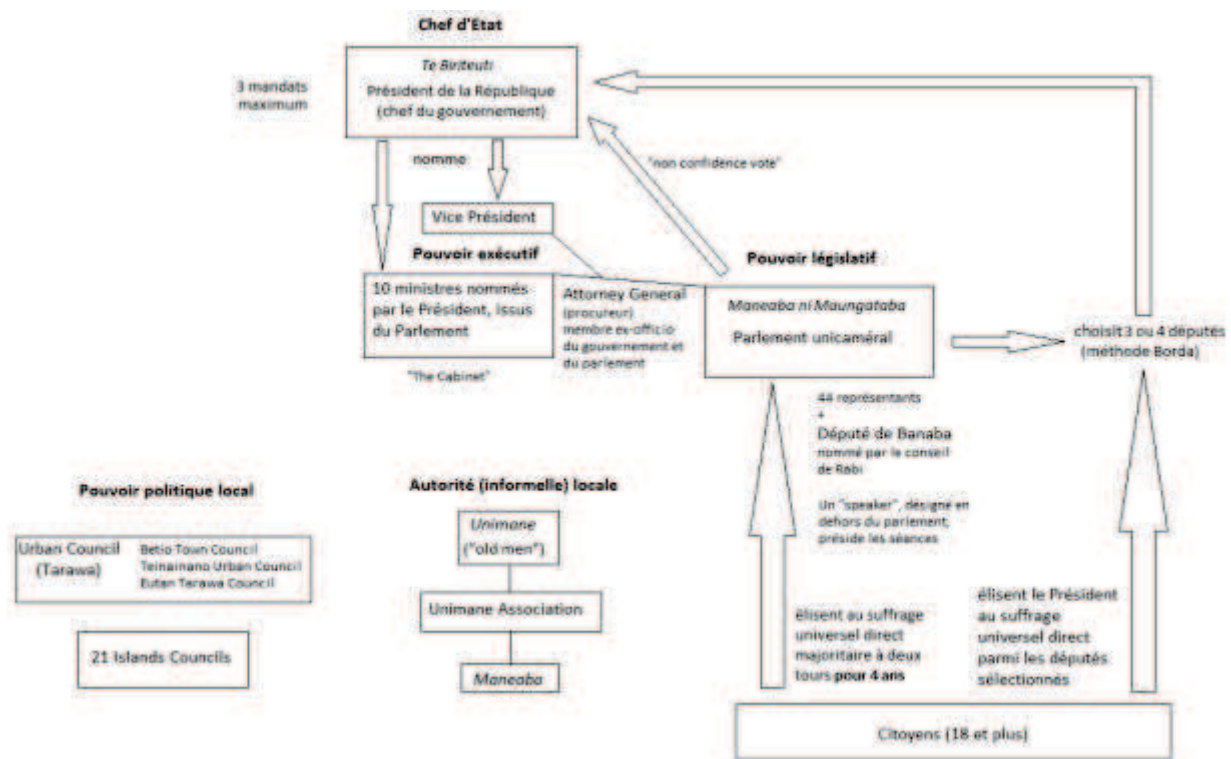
Chef d'Etat

Te Beretitenti
Président de la République
(chef du gouvernement)

3 mandats maximum

nomme

"non confidence vote"

Vice Président

Pouvoir exécutif

10 ministres nommés par le Président, issus du Parlement

"The Cabinet"

Attorney General
(procureur)
membre ex-officio du gouvernement et du parlement

Pouvoir législatif

Maneaba ni Maungatabu
Parlement unicaméral

choisit 3 ou 4 députés
(méthode Borda)

44 représentants
+
Député de Banaba
nommé par le conseil de Rabi

Un "speaker", désigné en dehors du parlement, préside les séances

Pouvoir politique local

| Urban Council (Tarawa) | Betio Town Council<br>Teinainano Urban Council<br>Eutan Tarawa Council |
|---|---|

21 Islands Councils

Autorité (informelle) locale

Unimane
("old men")

Unimane Association

Maneaba

élisent au suffrage universel direct majoritaire à deux tours pour 4 ans

élisent le Président au suffrage universel direct parmi les députés sélectionnés

Citoyens (18 et plus)